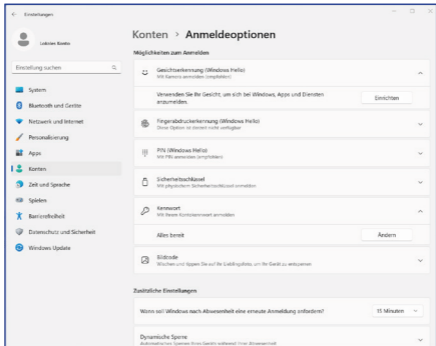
Einstellungen

Lokales Konto

Einstellung suchen

System
Bluetooth und Geräte
Netzwerk und Internet
Personalisierung
Apps
Konten
Zeit und Sprache
Spielen
Barrierefreiheit
Datenschutz und Sicherheit
Windows Update

Konten > Anmeldeoptionen

Möglichkeiten zum Anmelden

Gesichtserkennung (Windows Hello)
Mit Kamera anmelden (empfohlen)

Verwenden Sie Ihr Gesicht, um sich bei Windows, Apps und Diensten anzumelden.

Einrichten

Fingerabdruckerkennung (Windows Hello)
Diese Option ist derzeit nicht verfügbar

PIN (Windows Hello)
Mit PIN anmelden (empfohlen)

Sicherheitsschlüssel
Mit physischem Sicherheitsschlüssel anmelden

Kennwort
Mit Ihrem Kontokennwort anmelden

Alles bereit

Ändern

Bildcode
Wischen und tippen Sie auf Ihr Lieblingsfoto, um Ihr Gerät zu entsperren

Zusätzliche Einstellungen

Wann soll Windows nach Abwesenheit eine erneute Anmeldung anfordern?

15 Minuten

Dynamische Sperre
Automatisches Sperren Ihres Geräts während Ihrer Abwesenheit